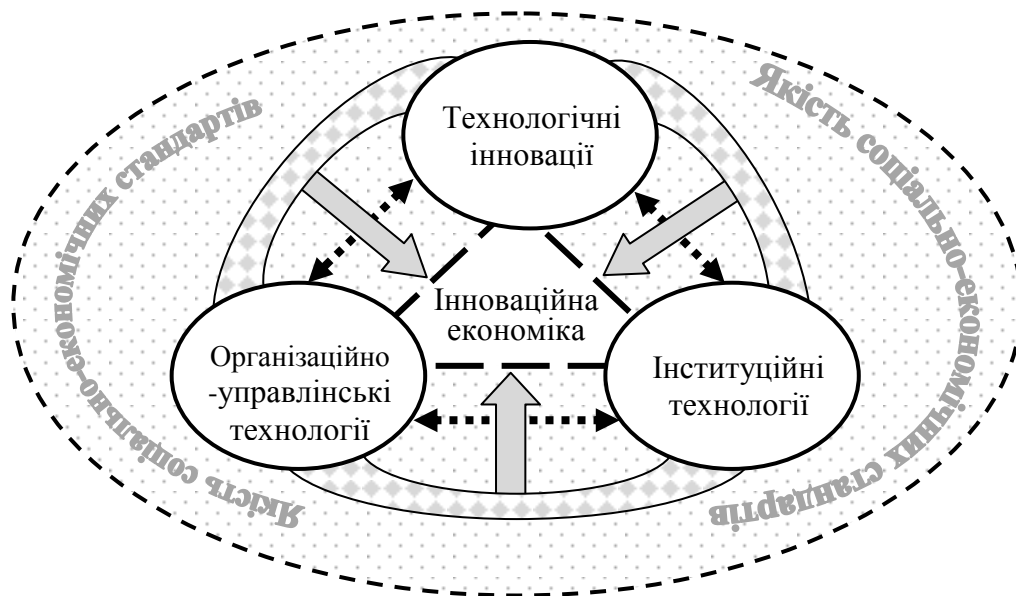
Якість соціально-економічних стандартів

Якість соціально-економічних стандартів

Якість соціально-економічних стандартів

Технологічні інновації

Інноваційна економіка

Організаційно -управлінські технології

Інституційні технології